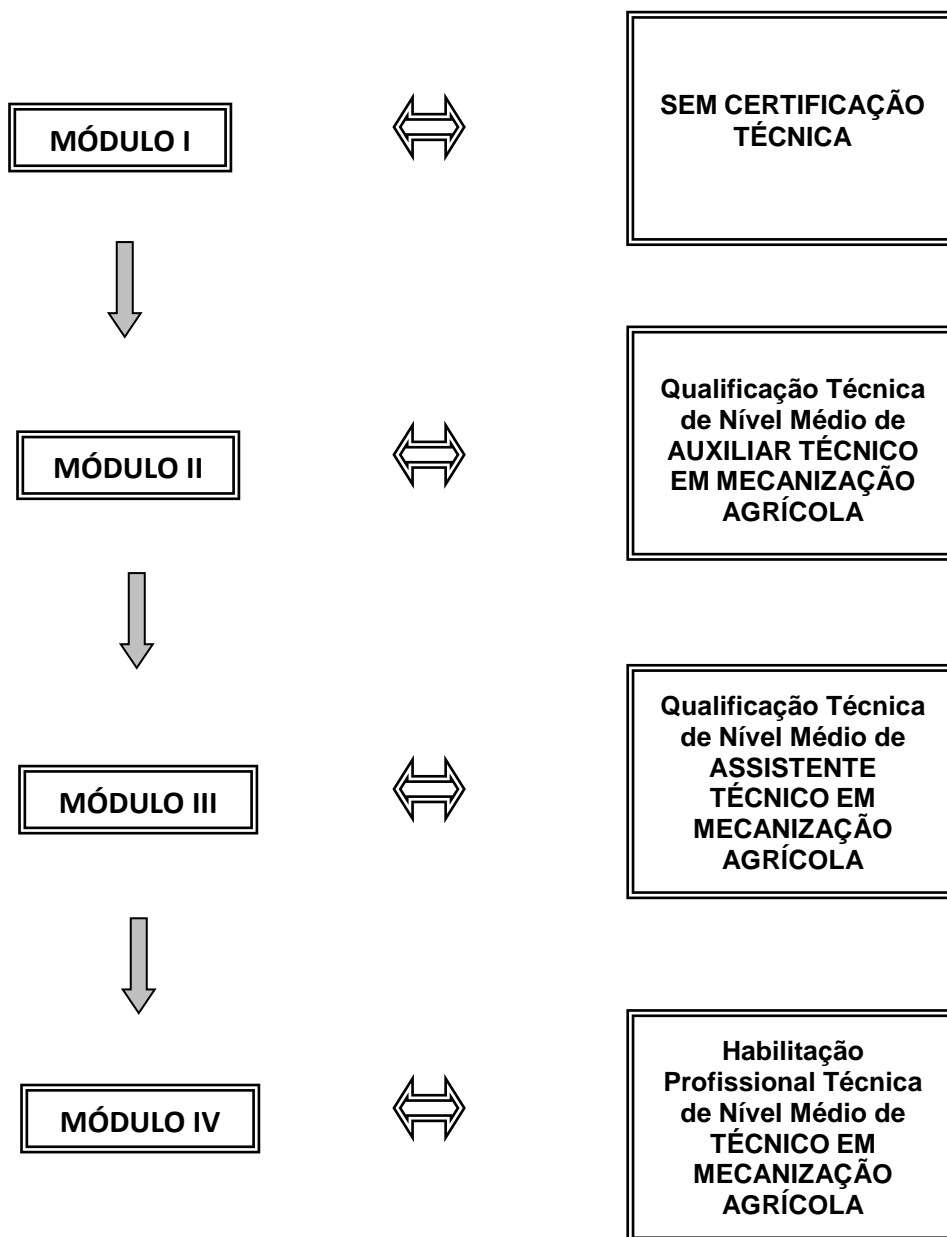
MÓDULO I

SEM CERTIFICAÇÃO TÉCNICA

MÓDULO II

Qualificação Técnica de Nível Médio de AUXILIAR TÉCNICO EM MECANIZAÇÃO AGRÍCOLA

MÓDULO III

Qualificação Técnica de Nível Médio de ASSISTENTE TÉCNICO EM MECANIZAÇÃO AGRÍCOLA

MÓDULO IV

Habilitação Profissional Técnica de Nível Médio de TÉCNICO EM MECANIZAÇÃO AGRÍCOLA